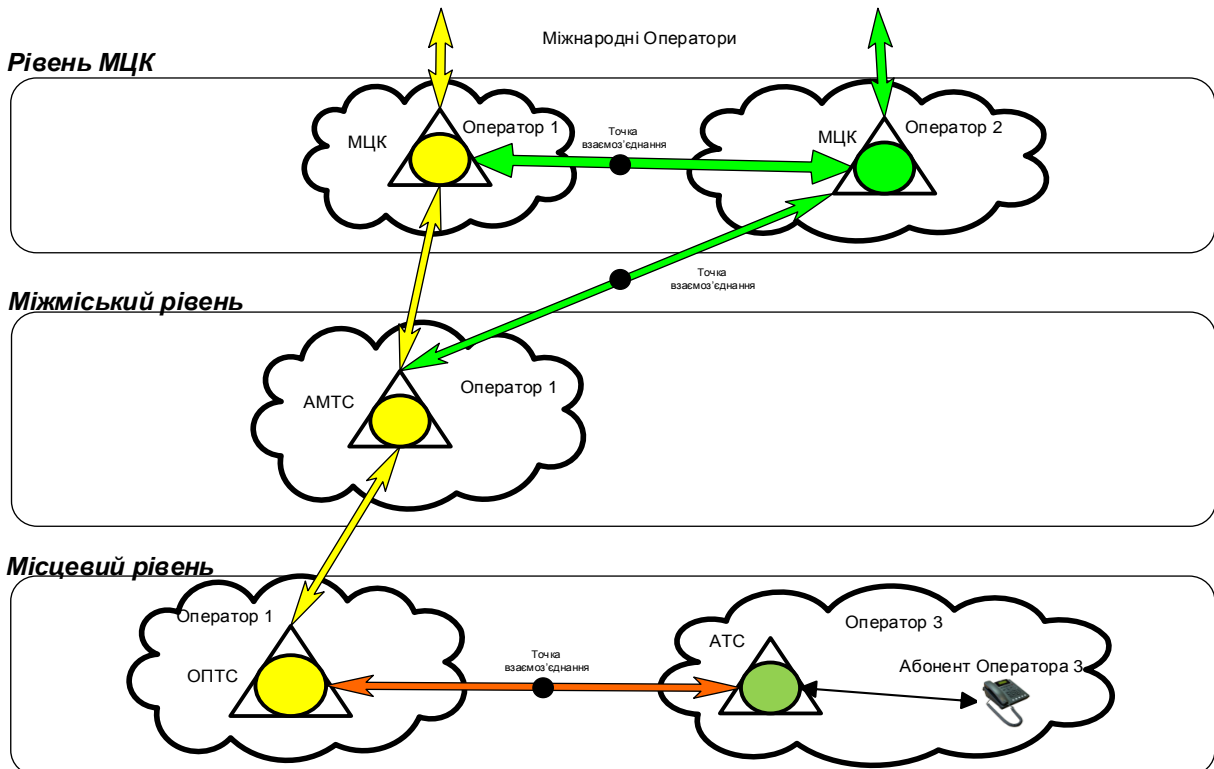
Міжнародні Оператори

Рівень МЦК

МЦК

Оператор 1

Точка взаємоз'єднання

МЦК

Оператор 2

Точка взаємоз'єднання

Міжміський рівень

АМТС

Оператор 1

Місцевий рівень

Оператор 1

ОПТС

Точка взаємоз'єднання

Оператор 3

АТС

Абонент Оператора 3